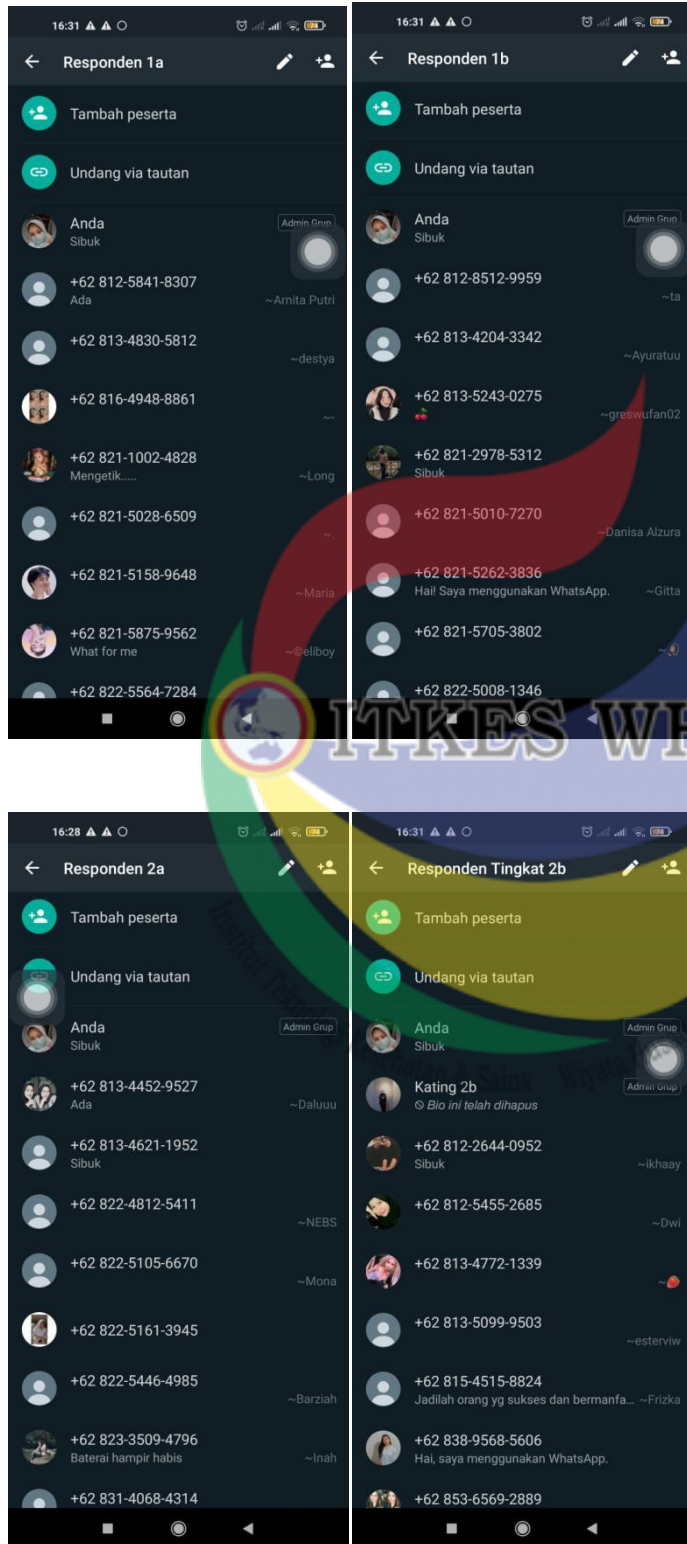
16:31

Responden 1a

Tambah peserta

Undang via tautan

Anda
Sibuk
Admin Grup

+62 812-5841-8307
Ada
~Arnita Putri

+62 813-4830-5812
~destya

+62 816-4948-8861
~~

+62 821-1002-4828
Mengetik.....
~Long

+62 821-5028-6509
~.

+62 821-5158-9648
~Maria

+62 821-5875-9562
What for me
~©eliboy

+62 822-5564-7284

16:31

Responden 1b

Tambah peserta

Undang via tautan

Anda
Sibuk
Admin Grup

+62 812-8512-9959
~ta

+62 813-4204-3342
~Ayuratuu

+62 813-5243-0275
~greswufan02

+62 821-2978-5312
Sibuk

+62 821-5010-7270
~Danisa Alzura

+62 821-5262-3836
Hai! Saya menggunakan WhatsApp.
~Gitta

+62 821-5705-3802
~

+62 822-5008-1346

ITKES WI

16:28

Responden 2a

Tambah peserta

Undang via tautan

Anda
Sibuk
Admin Grup

+62 813-4452-9527
Ada
~Daluuu

+62 813-4621-1952
Sibuk

+62 822-4812-5411
~NEBS

+62 822-5105-6670
~Mona

+62 822-5161-3945

+62 822-5446-4985
~Barziah

+62 823-3509-4796
Baterai hampir habis
~Inah

+62 831-4068-4314

Institut Teknologi Kesehatan & Sains Wiyata Husada

16:31

Responden Tingkat 2b

Tambah peserta

Undang via tautan

Anda
Sibuk
Admin Grup

Kating 2b
Bio ini telah dihapus
Admin Grup

+62 812-2644-0952
Sibuk
~ikhaay

+62 812-5455-2685
~Dwi

+62 813-4772-1339
~

+62 813-5099-9503
~esterviw

+62 815-4515-8824
Jadilah orang yg sukses dan bermanfa...
~Frizka

+62 838-9568-5606
Hai, saya menggunakan WhatsApp.

+62 853-6569-2889